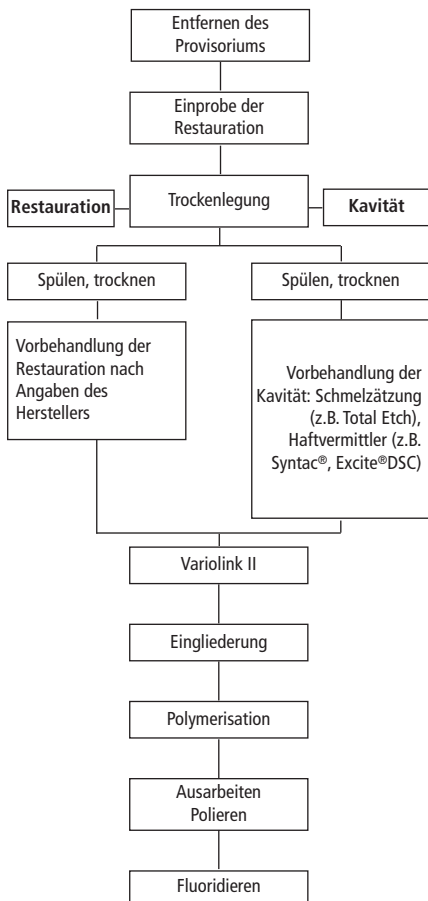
Entfernen des Provisoriums

Einprobe der Restauration

Restauration

Trockenlegung

Kavität

Spülen, trocknen

Spülen, trocknen

Vorbehandlung der Restauration nach Angaben des Herstellers

Vorbehandlung der Kavität: Schmelzätzung (z.B. Total Etch), Haftvermittler (z.B. Syntac®, Excite®DSC)

Variolink II

Eingliederung

Polymerisation

Ausarbeiten Polieren

Fluoridieren